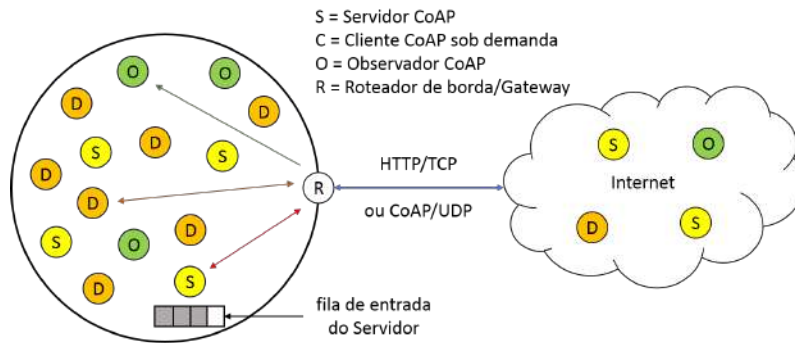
S = Servidor CoAP
C = Cliente CoAP sob demanda
O = Observador CoAP
R = Roteador de borda/Gateway

O O D D S D S D D D S O D S D

R

HTTP/TCP

ou CoAP/UDP

S O
Internet
D S

fila de entrada do Servidor